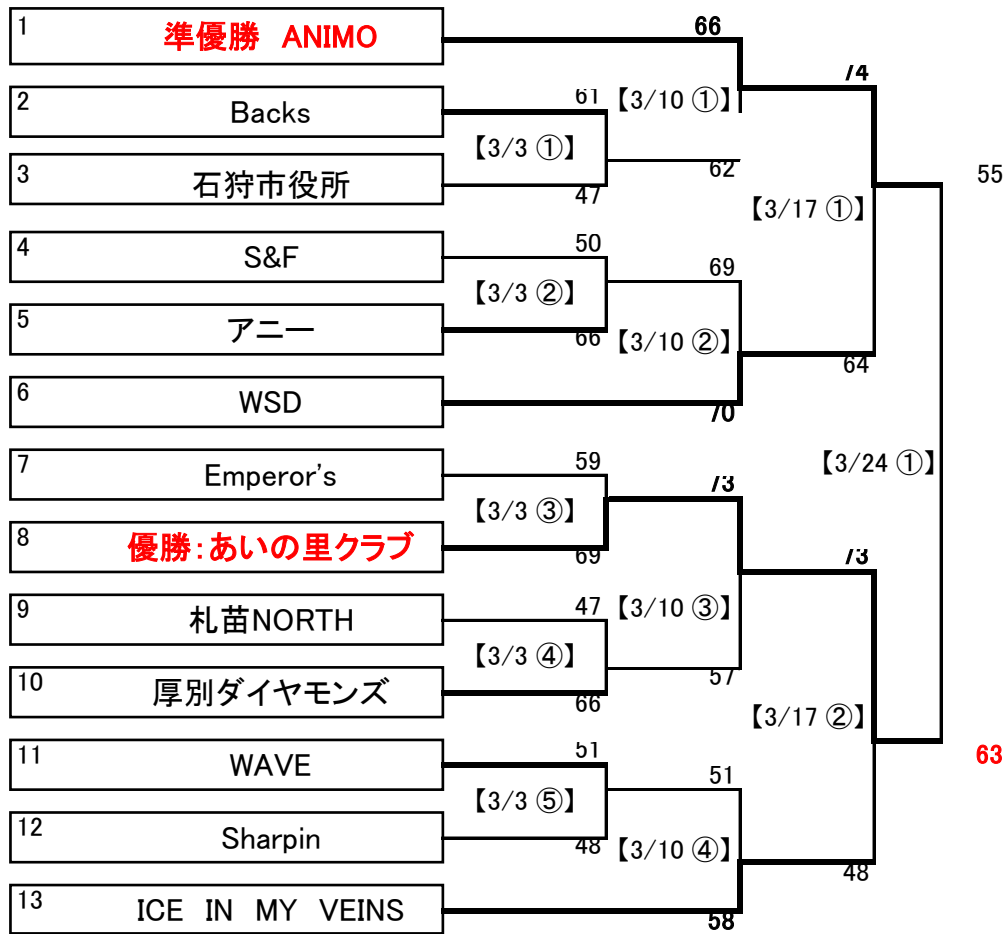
1 準優勝 ANIMO
2 Backs
3 石狩市役所
4 S&F
5 アニー
6 WSD
7 Emperor's
8 優勝:あいの里クラブ
9 札苗NORTH
10 厚別ダイヤモンズ
11 WAVE
12 Sharpin
13 ICE IN MY VEINS

【3/3 ①】 61 47
【3/3 ②】 50 66
【3/3 ③】 59 69
【3/3 ④】 47 66
【3/3 ⑤】 51 48

【3/10 ①】 66 62
【3/10 ②】 69 70
【3/10 ③】 73 57
【3/10 ④】 51 58

【3/17 ①】 74 64
【3/17 ②】 73 48

【3/24 ①】 55 63